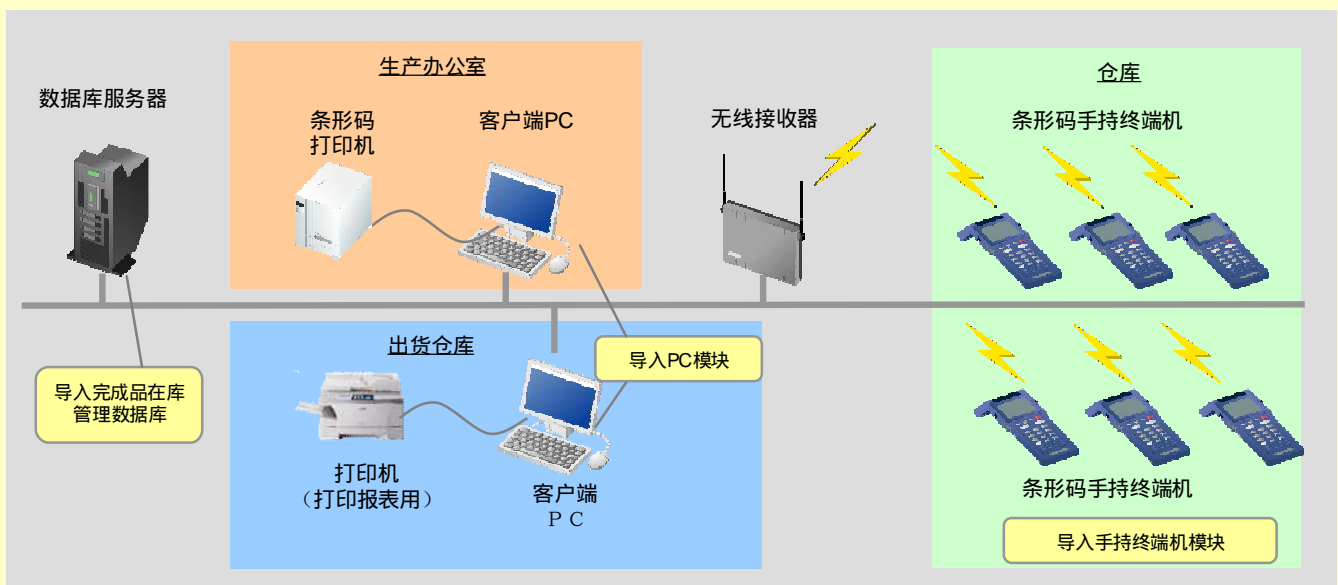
数据库服务器

生产办公室

条形码
打印机

客户端PC

无线接收器

仓库

条形码手持终端机

导入完成品在库
管理数据库

出货仓库

导入PC模块

打印机
（打印报表用）

客户端
ＰＣ

条形码手持终端机

导入手持终端机模块